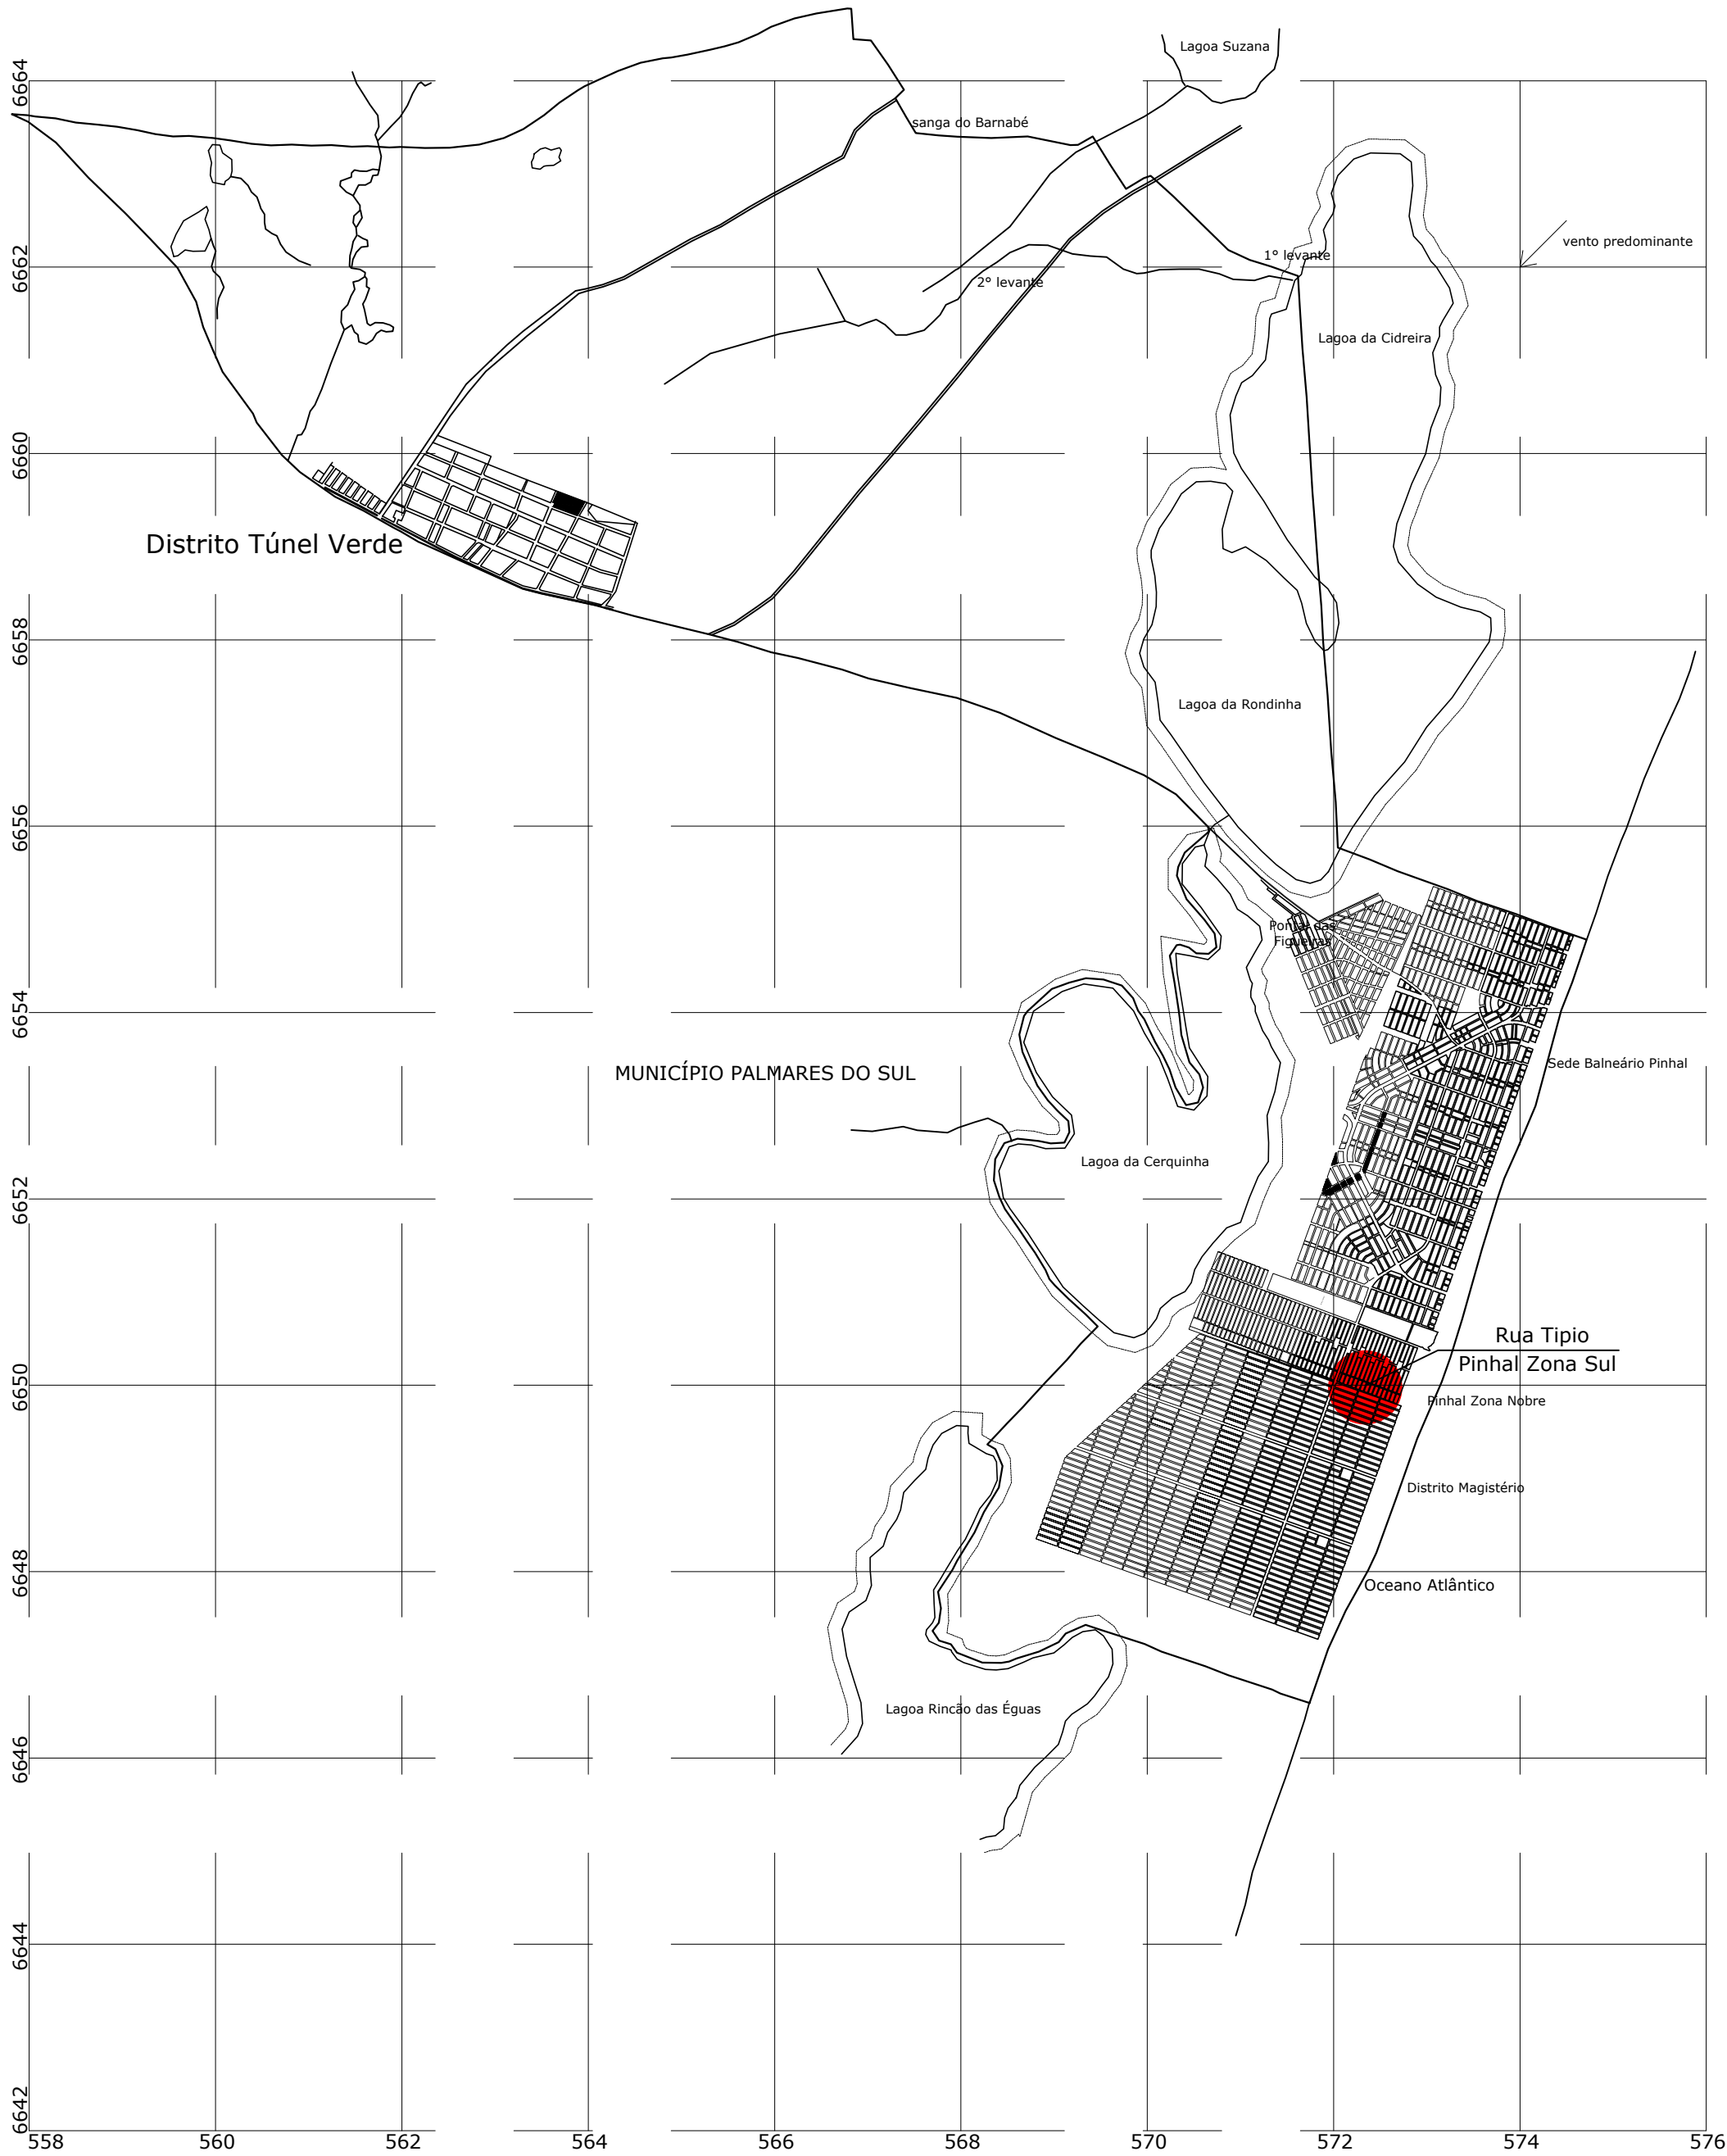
6664
6662
6660
6658
6656
6654
6652
6650
6648
6646
6644
6642

Lagoa Suzana
sanga do Barnabé
vento predominante
1° levante
2° levante
Lagoa da Cidreira
Distrito Túnel Verde
Lagoa da Rondinha
Ponta das Figueiras
MUNICÍPIO PALMARES DO SUL
Sede Balneário Pinhal
Lagoa da Cerquinha
Rua Tipio
Pinhal Zona Sul
Pinhal Zona Nobre
Distrito Magistério
Oceano Atlântico
Lagoa Rincão das Éguas

558
560
562
564
566
568
570
572
574
576